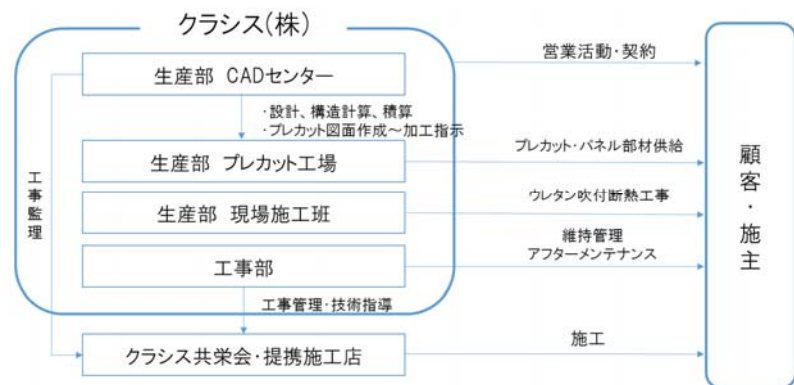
クラシス(株)

生産部 CADセンター

・設計、構造計算、積算
・プレカット図面作成～加工指示

生産部 プレカット工場

生産部 現場施工班

工事部

工事監理

工事管理・技術指導

クラシス共栄会・提携施工店

営業活動・契約

プレカット・パネル部材供給

ウレタン吹付断熱工事

維持管理
アフターメンテナンス

施工

顧客・施主